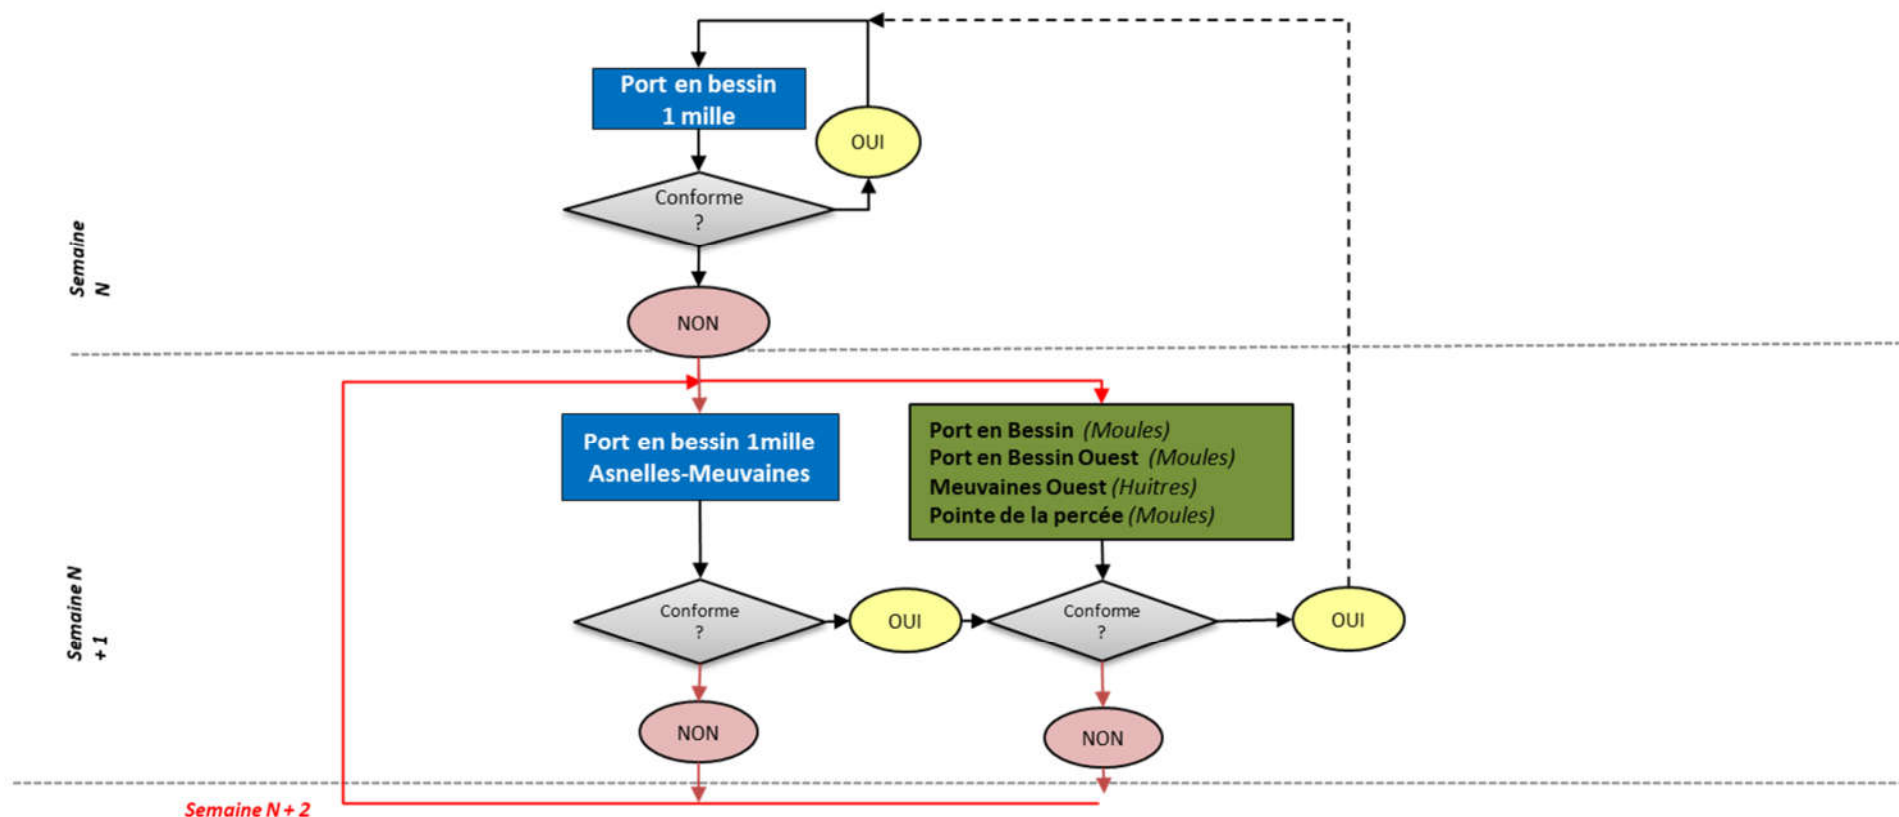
Semaine N

Port en bessin 1 mille

OUI

Conforme ?

NON

Semaine N + 1

Port en bessin 1mille Asnelles-Meuvaines

Port en Bessin *(Moules)*
Port en Bessin Ouest *(Moules)*
Meuvaines Ouest *(Huitres)*
Pointe de la percée *(Moules)*

Conforme ?

OUI

Conforme ?

OUI

NON

NON

Semaine N + 2